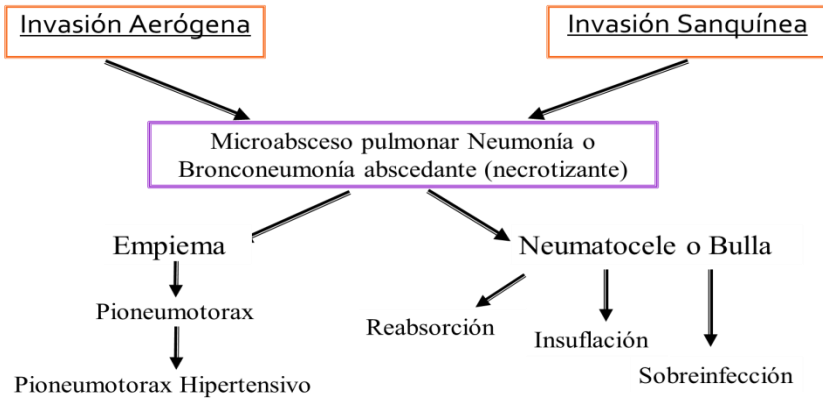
Invasión Aerógena

Invasión Sanquínea

Microabsceso pulmonar Neumonía o Bronconeumonía abscedante (necrotizante)

Empiema

Pioneumotorax

Pioneumotorax Hipertensivo

Neumatocele o Bulla

Reabsorción

Insuflación

Sobreinfección